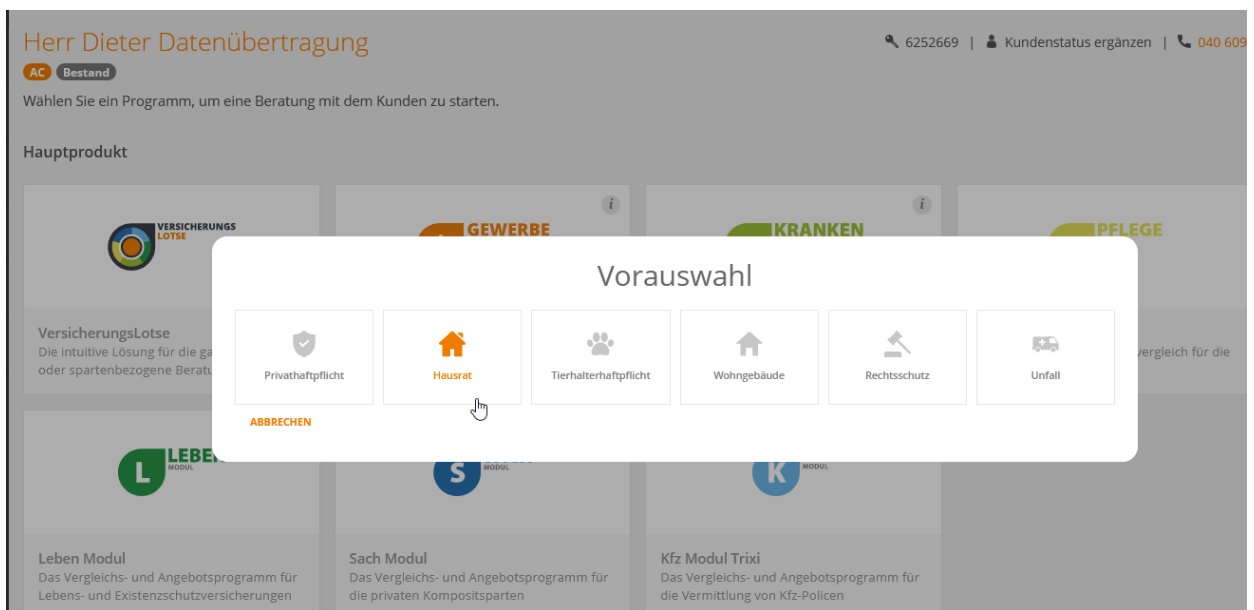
Herr Dieter Datenübertragung

AC Bestand

6252669 | Kundenstatus ergänzen | 040 609

Wählen Sie ein Programm, um eine Beratung mit dem Kunden zu starten.

Hauptprodukt

VERSICHERUNGS LOTSE

GEWERBE

KRANKEN

PFLEGE

VersicherungsLotse
Die intuitive Lösung für die ga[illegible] oder spartenbezogene Beratu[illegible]

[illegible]vergleich für die

Vorauswahl

Privathaftpflicht

Hausrat

Tierhalterhaftpflicht

Wohngebäude

Rechtsschutz

Unfall

ABBRECHEN

LEBEN MODUL

MODUL

MODUL

Leben Modul
Das Vergleichs- und Angebotsprogramm für Lebens- und Existenzschutzversicherungen

Sach Modul
Das Vergleichs- und Angebotsprogramm für die privaten Kompositsparten

Kfz Modul Trixi
Das Vergleichs- und Angebotsprogramm für die Vermittlung von Kfz-Policen